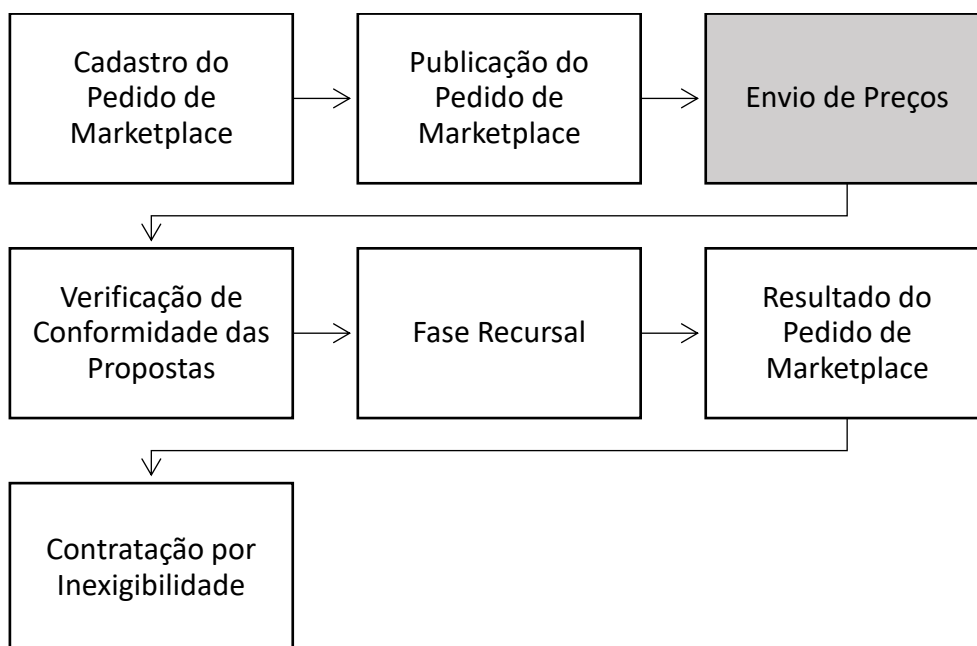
Cadastro do Pedido de Marketplace

Publicação do Pedido de Marketplace

Envio de Preços

Verificação de Conformidade das Propostas

Fase Recursal

Resultado do Pedido de Marketplace

Contratação por Inexigibilidade